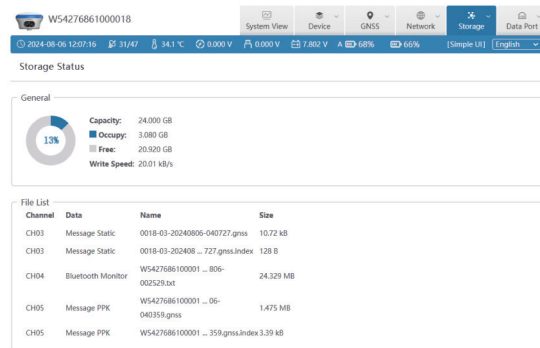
W54276861000018

System View
Device
GNSS
Network
Storage
Data Port

2024-08-06 12:07:16 31/47 34.1 ℃ 0.000 V 0.000 V 7.802 V A 68% 66% [Simple UI] English

Storage Status

General

13%

Capacity: 24.000 GB
Occupy: 3.080 GB
Free: 20.920 GB
Write Speed: 20.01 kB/s

File List

| Channel | Data | Name | Size |
|---|---|---|---|
| CH03 | Message Static | 0018-03-20240806-040727.gnss | 10.72 kB |
| CH03 | Message Static | 0018-03-202408 ... 727.gnss.index | 128 B |
| CH04 | Bluetooth Monitor | W5427686100001 ... 806-002529.txt | 24.329 MB |
| CH05 | Message PPK | W5427686100001 ... 06-040359.gnss | 1.475 MB |
| CH05 | Message PPK | W5427686100001 ... 359.gnss.index | 3.39 kB |